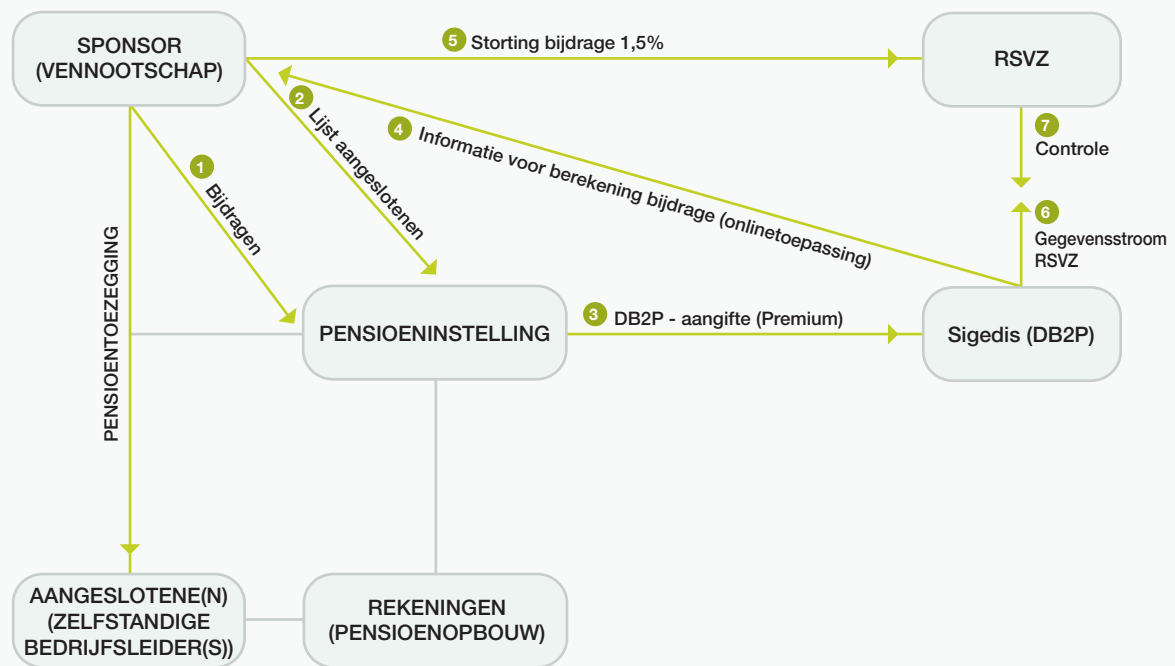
SPONSOR (VENNOOTSCHAP)

5 Storting bijdrage 1,5%

RSVZ

2 Lijst aangeslotenen

4 Informatie voor berekening bijdrage (onlinetoepassing)

7 Controle

1 Bijdragen

6 Gegevensstroom RSVZ

PENSIOENTOEZEGGING

PENSIOENINSTELLING

3 DB2P - aangifte (Premium)

Sigedis (DB2P)

AANGESLOTENE(N) (ZELFSTANDIGE BEDRIJFSLEIDER(S))

REKENINGEN (PENSIOENOPBOUW)